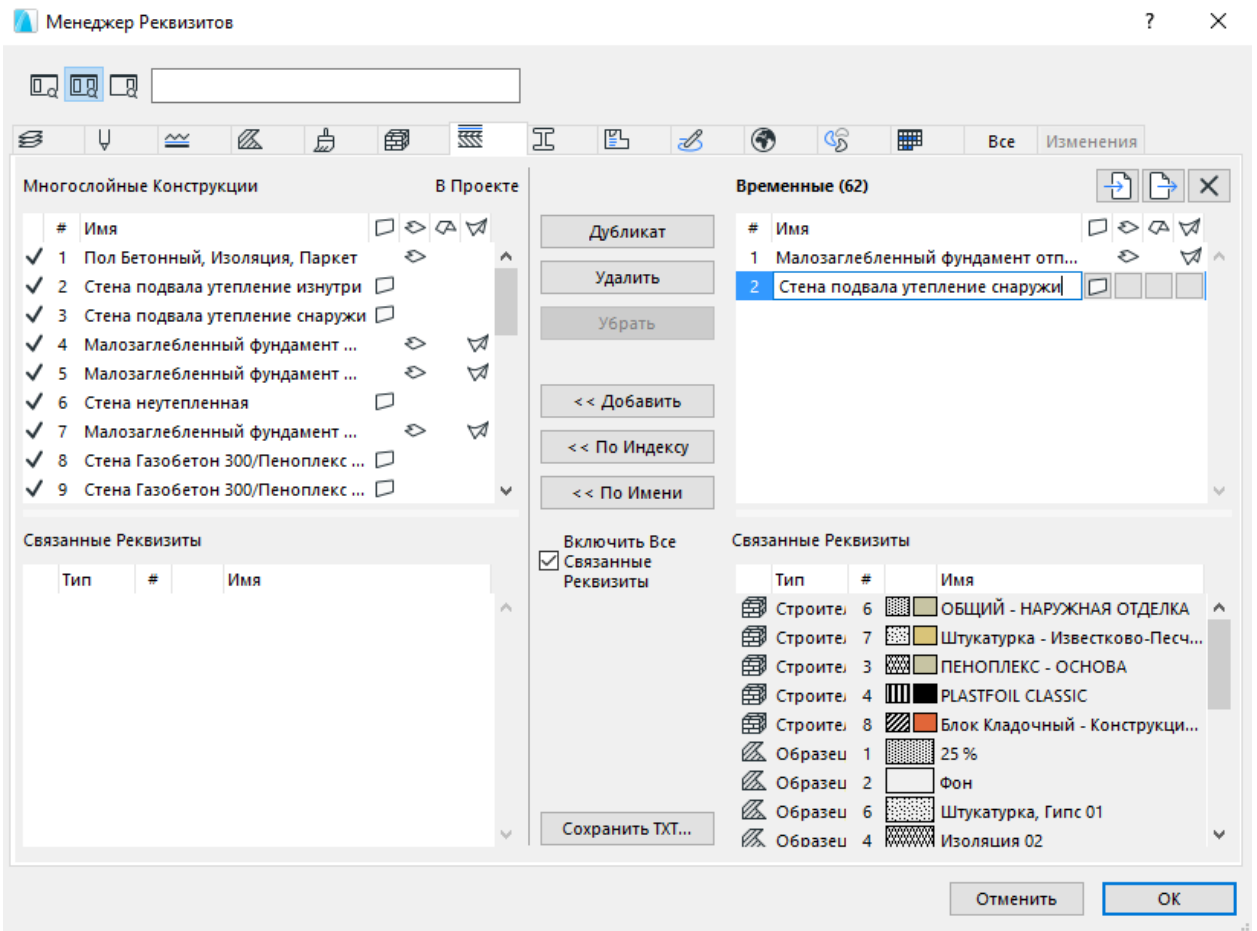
Менеджер Реквизитов

?

Все
Изменения

Многослойные Конструкции
В Проекте

| # | Имя |
|---|---|
| ✓ 1 | Пол Бетонный, Изоляция, Паркет |
| ✓ 2 | Стена подвала утепление изнутри |
| ✓ 3 | Стена подвала утепление снаружи |
| ✓ 4 | Малозаглебленный фундамент ... |
| ✓ 5 | Малозаглебленный фундамент ... |
| ✓ 6 | Стена неутепленная |
| ✓ 7 | Малозаглебленный фундамент ... |
| ✓ 8 | Стена Газобетон 300/Пеноплекс ... |
| ✓ 9 | Стена Газобетон 300/Пеноплекс ... |

Дубликат
Удалить
Убрать
<< Добавить
<< По Индексу
<< По Имени

Временные (62)

| # | Имя |
|---|---|
| 1 | Малозаглебленный фундамент отп... |
| 2 | Стена подвала утепление снаружи |

Связанные Реквизиты

| Тип | # | Имя |
|---|---|---|

Включить Все Связанные Реквизиты

Сохранить TXT...

Связанные Реквизиты

| Тип | # | | Имя |
|---|---|---|---|
| Строител | 6 | | ОБЩИЙ - НАРУЖНАЯ ОТДЕЛКА |
| Строител | 7 | | Штукатурка - Известково-Песч... |
| Строител | 3 | | ПЕНОПЛЕКС - ОСНОВА |
| Строител | 4 | | PLASTFOIL CLASSIC |
| Строител | 8 | | Блок Кладочный - Конструкци... |
| Образец | 1 | | 25 % |
| Образец | 2 | | Фон |
| Образец | 6 | | Штукатурка, Гипс 01 |
| Образец | 4 | | Изоляция 02 |

Отменить
OK